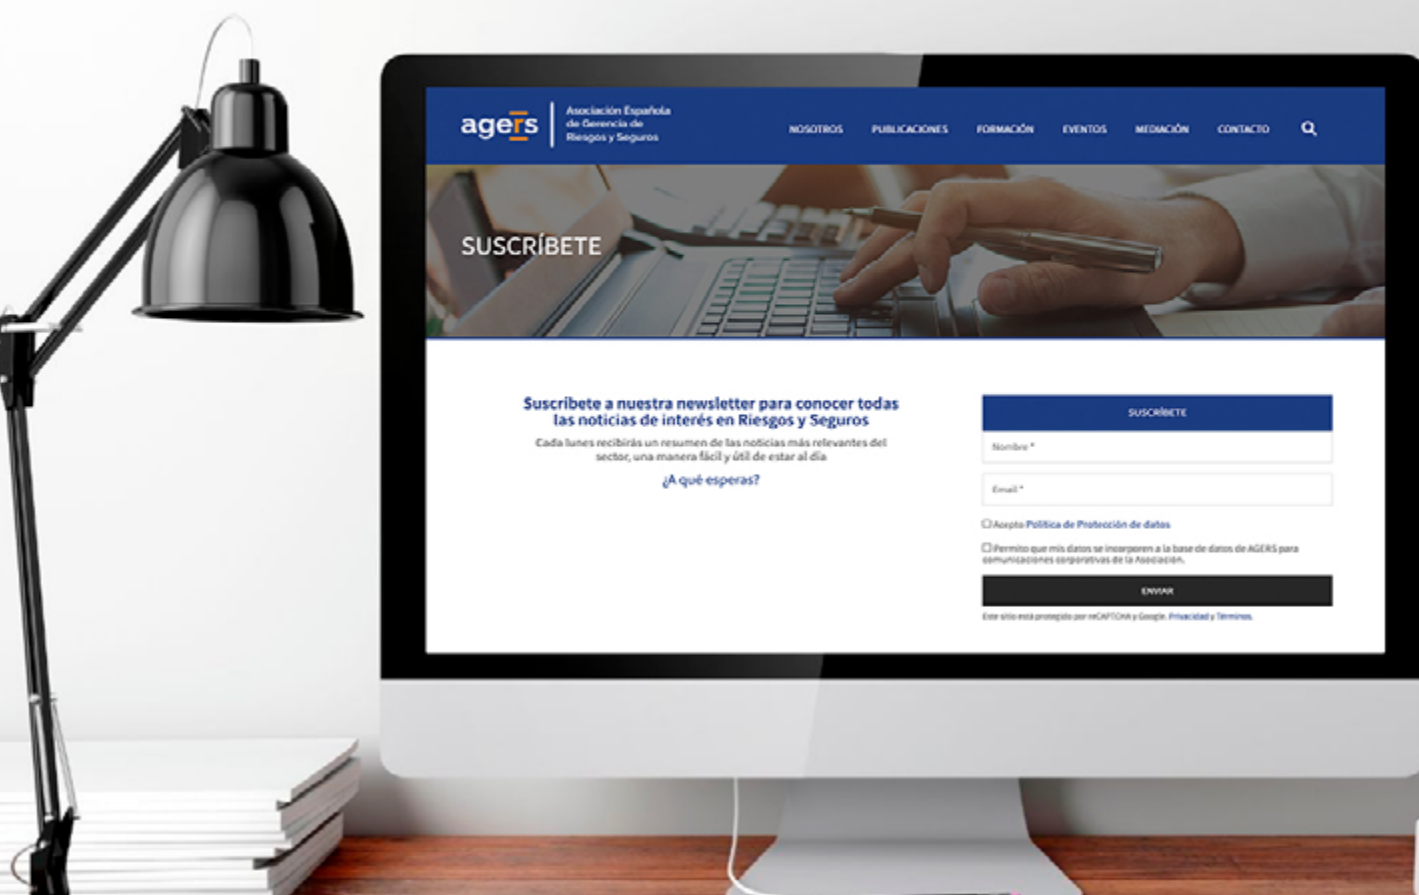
agers

Asociación Española de Gerencia de Riesgos y Seguros

NOSOTROS PUBLICACIONES FORMACIÓN EVENTOS MEDIACIÓN CONTACTO

SUSCRÍBETE

Suscríbete a nuestra newsletter para conocer todas las noticias de interés en Riesgos y Seguros

Cada lunes recibirás un resumen de las noticias más relevantes del sector, una manera fácil y útil de estar al día

¿A qué esperas?

SUSCRÍBETE

Nombre *

Email *

Acepto Política de Protección de datos

Permito que mis datos se incorporen a la base de datos de AGERS para comunicaciones corporativas de la Asociación.

ENVIAR

Este sitio está protegido por reCAPTCHA y Google. Privacidad y Términos.